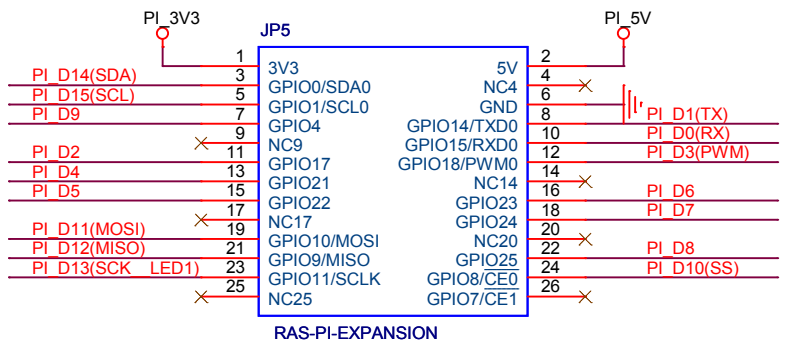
PI_3V3

PI_5V

JP5

1
3V3
2
5V

PI_D14(SDA)
3
GPIO0/SDA0
4
NC4

PI_D15(SCL)
5
GPIO1/SCL0
6
GND

PI_D9
7
GPIO4
8
GPIO14/TXD0
PI_D1(TX)

9
NC9
10
GPIO15/RXD0
PI_D0(RX)

PI_D2
11
GPIO17
12
GPIO18/PWM0
PI_D3(PWM)

PI_D4
13
GPIO21
14
NC14

PI_D5
15
GPIO22
16
GPIO23
PI_D6

17
NC17
18
GPIO24
PI_D7

PI_D11(MOSI)
19
GPIO10/MOSI
20
NC20

PI_D12(MISO)
21
GPIO9/MISO
22
GPIO25
PI_D8

PI_D13(SCK LED1)
23
GPIO11/SCLK
24
GPIO8/$\overline{CE0}$
PI_D10(SS)

25
NC25
26
GPIO7/$\overline{CE1}$

RAS-PI-EXPANSION